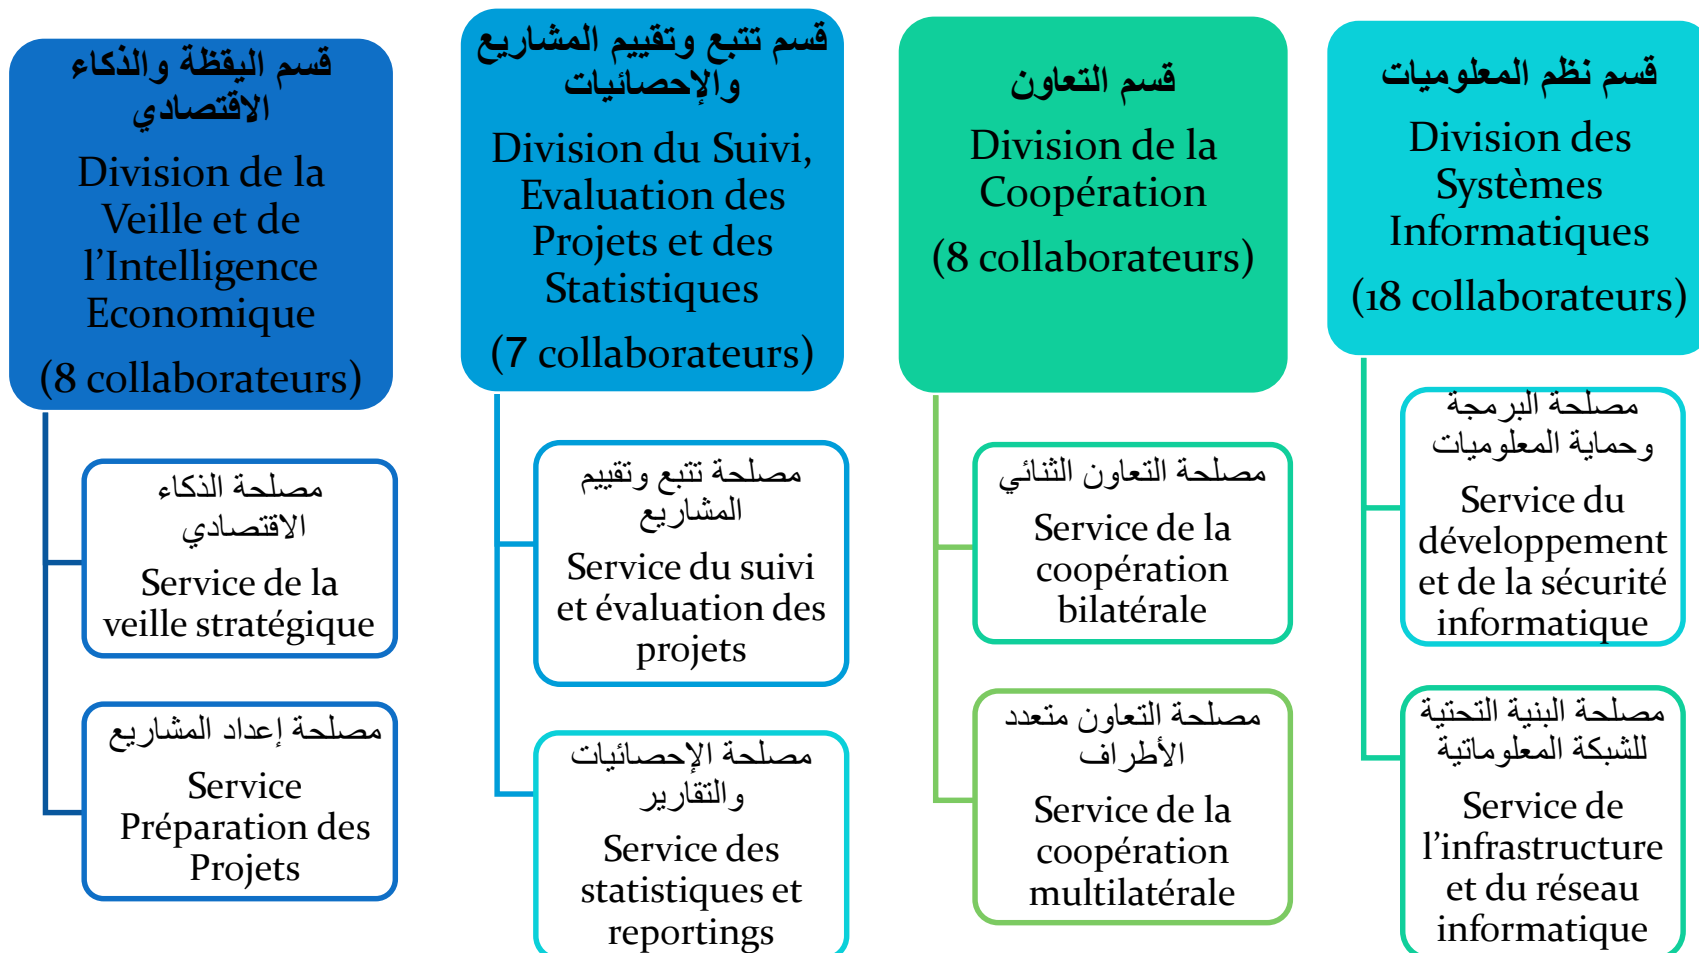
قسم اليقظة والذكاء الاقتصادي

Division de la Veille et de l’Intelligence Economique

(8 collaborateurs)

مصلحة الذكاء الاقتصادي

Service de la veille stratégique

مصلحة إعداد المشاريع

Service Préparation des Projets

قسم تتبع وتقييم المشاريع والإحصائيات

Division du Suivi, Evaluation des Projets et des Statistiques

(7 collaborateurs)

مصلحة تتبع وتقييم المشاريع

Service du suivi et évaluation des projets

مصلحة الإحصائيات والتقارير

Service des statistiques et reportings

قسم التعاون

Division de la Coopération

(8 collaborateurs)

مصلحة التعاون الثنائي

Service de la coopération bilatérale

مصلحة التعاون متعدد الأطراف

Service de la coopération multilatérale

قسم نظم المعلوميات

Division des Systèmes Informatiques

(18 collaborateurs)

مصلحة البرمجة وحماية المعلوميات

Service du développement et de la sécurité informatique

مصلحة البنية التحتية للشبكة المعلوماتية

Service de l’infrastructure et du réseau informatique